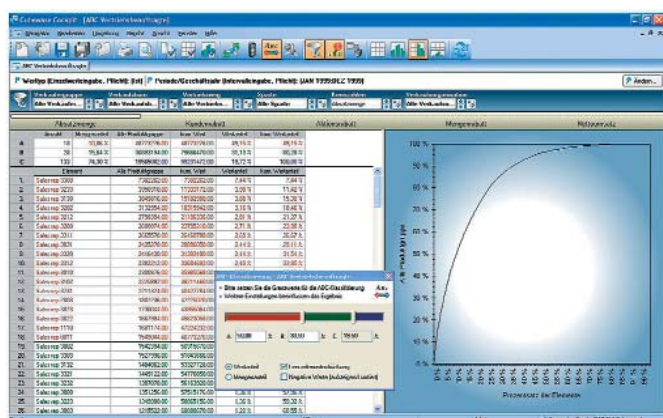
Cubeware Cockpit - [ABC Vertriebsanalyse]

ABC Vertriebsanalyse

Wertigkeit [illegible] | Periode/Geschäftsjahr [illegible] (JAN 1999-DEZ 1999)

Ändern...

Abrechnung | Mengeneinheit | Werteinheit

| | Anzahl | Mengeneinheit | Alle Produktgruppen | Kum. Wert | Wertanteil | Kum. Wertanteil |
|---|---|---|---|---|---|---|
| A | 18 | 10,86 % | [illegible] | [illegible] | 49,16 % | 49,16 % |
| B | 28 | 16,84 % | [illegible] | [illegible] | 30,13 % | 80,28 % |
| C | 133 | 74,30 % | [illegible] | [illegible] | 19,72 % | 100,00 % |

| | Element | Alle Produktgruppen | Kum. Wert | Wertanteil | Kum. Wertanteil |
|---|---|---|---|---|---|
| 1. | Salesrep 3309 | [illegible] | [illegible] | 7,44 % | 7,44 % |
| 2. | Salesrep 3230 | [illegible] | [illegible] | 4,19 % | 11,62 % |
| 3. | Salesrep 3139 | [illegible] | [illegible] | 3,68 % | 15,30 % |
| 4. | Salesrep 3309 | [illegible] | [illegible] | 3,18 % | 18,48 % |
| 5. | Salesrep 3212 | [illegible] | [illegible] | 2,81 % | 21,29 % |
| 6. | Salesrep 3200 | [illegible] | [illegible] | 2,71 % | 23,99 % |
| 7. | Salesrep 3311 | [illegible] | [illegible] | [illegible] | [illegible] |
| 8. | Salesrep 3021 | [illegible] | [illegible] | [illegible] | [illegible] |
| 9. | Salesrep 3220 | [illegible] | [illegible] | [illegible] | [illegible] |
| 10. | Salesrep 3208 | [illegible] | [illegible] | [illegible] | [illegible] |
| 11. | Salesrep 3210 | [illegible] | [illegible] | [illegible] | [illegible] |
| 20. | Salesrep 3002 | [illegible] | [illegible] | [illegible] | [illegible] |
| 21. | Salesrep 3132 | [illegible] | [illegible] | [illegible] | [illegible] |
| 22. | Salesrep 3311 | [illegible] | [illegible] | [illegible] | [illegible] |
| 23. | Salesrep 3232 | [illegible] | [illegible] | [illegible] | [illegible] |
| 24. | Salesrep 3000 | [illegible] | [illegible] | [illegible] | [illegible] |
| 25. | Salesrep 3233 | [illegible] | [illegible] | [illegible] | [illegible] |
| 26. | Salesrep 3302 | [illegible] | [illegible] | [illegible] | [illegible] |

ABC-Einstellungen - ABC Vertriebsanalyse
Bitte setzen Sie die Grenzwerte für die ABC-Klassifizierung
Weitere Einstellungen beeinflussen das Ergebnis
A 50,00 B 80,00 C 100,00
Wertanteil
Mengenanteil
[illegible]

100 %
90 %
80 %
70 %
60 %
50 %
40 %
30 %
20 %
10 %
0 %

Prozentsatz der Elemente